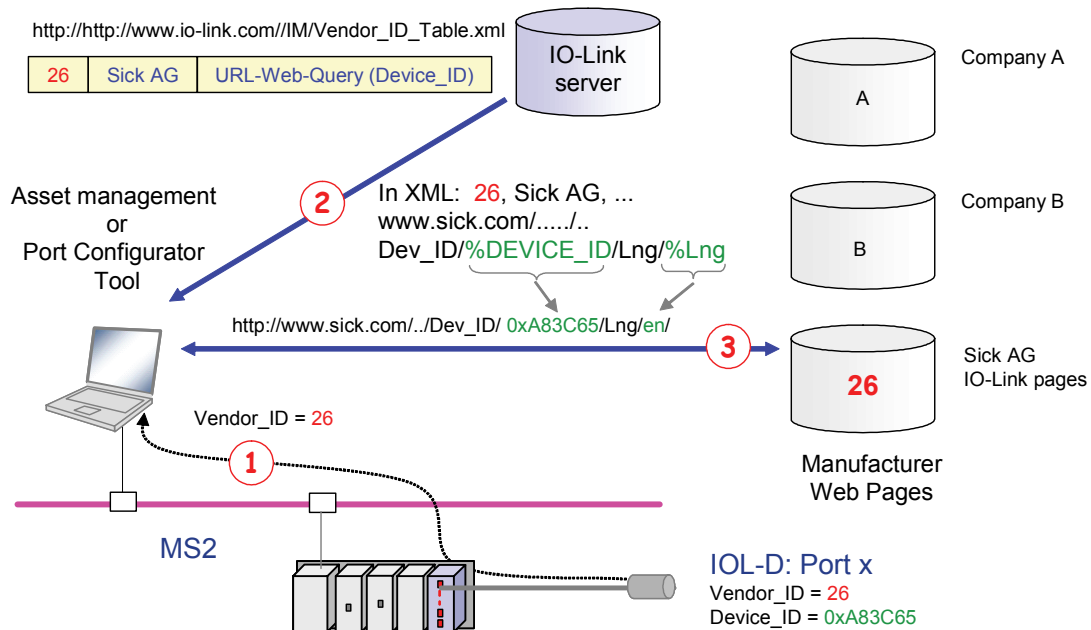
http://http://www.io-link.com//IM/Vendor_ID_Table.xml

| 26 | Sick AG | URL-Web-Query (Device_ID) |
|---|---|---|

IO-Link server

Company A

A

Company B

B

Asset management or Port Configurator Tool

2

In XML: 26, Sick AG, ...
www.sick.com/...../..
Dev_ID/%DEVICE_ID/Lng/%Lng

http://www.sick.com/../Dev_ID/ 0xA83C65/Lng/en/

3

Sick AG
IO-Link pages

26

Vendor_ID = 26

1

Manufacturer Web Pages

MS2

IOL-D: Port x
Vendor_ID = 26
Device_ID = 0xA83C65